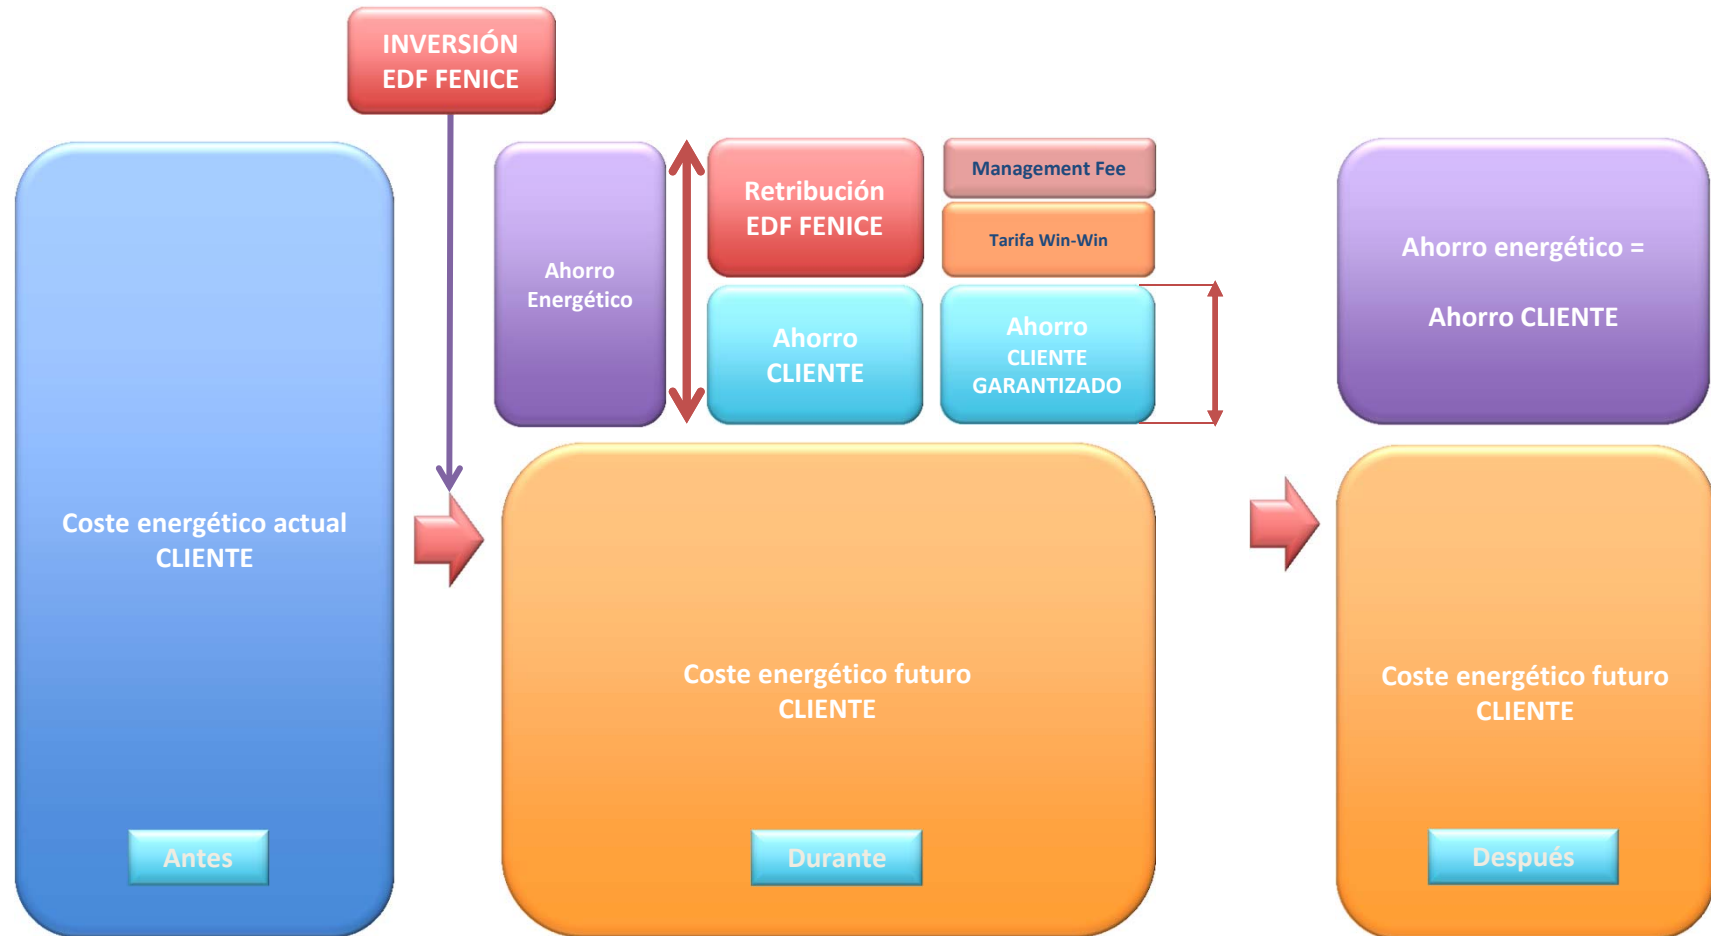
INVERSIÓN
EDF FENICE

Coste energético actual
CLIENTE

Antes

Ahorro
Energético

Retribución
EDF FENICE

Ahorro
CLIENTE

Management Fee

Tarifa Win-Win

Ahorro
CLIENTE
GARANTIZADO

Coste energético futuro
CLIENTE

Durante

Ahorro energético =

Ahorro CLIENTE

Coste energético futuro
CLIENTE

Después